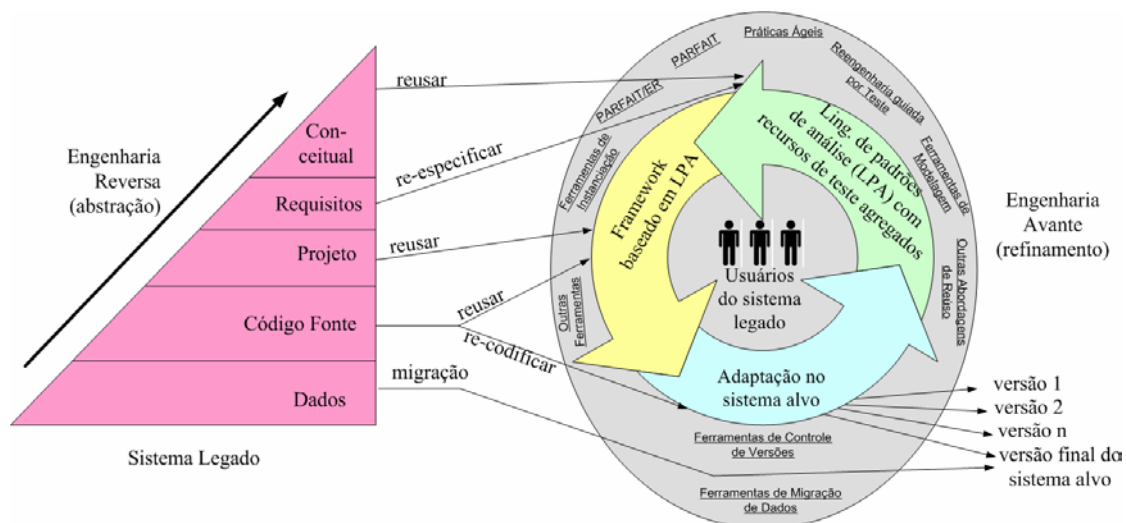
Engenharia Reversa (abstração)

Conceitual

Requisitos

Projeto

Código Fonte

Dados

Sistema Legado

reusar

re-especificar

reusar

reusar

re-codificar

migração

PARFAIT

Práticas Ágeis

Reengenharia guiada por Teste

PARFAIT/ER

Ferramentas de Instanciação

Ferramentas de Modelagem

Outras Abordagens de Reuso

Outras Ferramentas

Ling. de padrões de análise (LPA) com recursos de teste agregados

Framework baseado em LPA

Usuários do sistema legado

Adaptação no sistema alvo

Ferramentas de Controle de Versões

Ferramentas de Migração de Dados

Engenharia Avante (refinamento)

versão 1

versão 2

versão n

versão final do sistema alvo